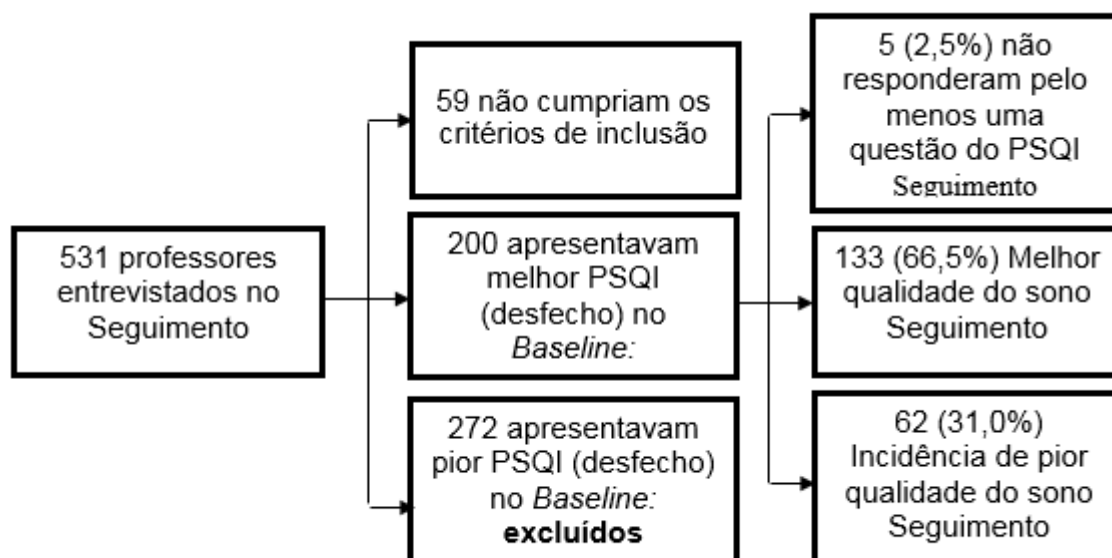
531 professores entrevistados no Seguimento

59 não cumpriam os critérios de inclusão

200 apresentavam melhor PSQI (desfecho) no *Baseline:*

272 apresentavam pior PSQI (desfecho) no *Baseline:* **excluídos**

5 (2,5%) não responderam pelo menos uma questão do PSQI Seguimento

133 (66,5%) Melhor qualidade do sono Seguimento

62 (31,0%) Incidência de pior qualidade do sono Seguimento